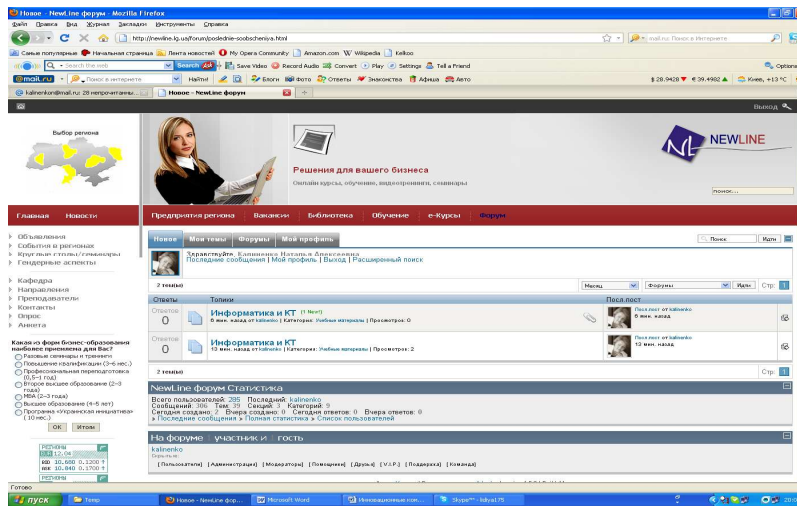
Новое - NewLine форум - Mozilla Firefox
Файл Правка Вид Журнал Закладки Инструменты Справка
http://newline.kg.ua/forum/poslednie-soobscheniya.html
mail.ru Поиск в Интернете
Самые популярные Начальная страница Лента новостей My Opera Community Amazon.com Wikipedia Kelkoo
Search the web Search Save Video Record Audio Convert Play Settings Tell a Friend Options
@mail.ru Поиск в интернете Найти! Блоги Фото Ответы Знакомства Афиша Авто $ 28.9428 € 39.4982 Киев, +13 °C
kalinenkon@mail.ru: 28 непрочитанны... Новое - NewLine форум
Выход
Выбор региона
Решения для вашего бизнеса
Онлайн курсы, обучение, видеотренинги, семинары
NEWLINE
поиск...
Главная Новости
Предприятия региона Вакансии Библиотека Обучение е-Курсы Форум
Объявления
События в регионах
Круглые столы/семинары
Гендерные аспекты
Кафедра
Направления
Преподаватели
Контакты
Опрос
Анкета
Какая из форм бизнес-образования наиболее приемлема для Вас?
Разовые семинары и тренинги
Повышение квалификации (3-6 мес.)
Профессиональная переподготовка (0,5-1 год)
Второе высшее образование (2-3 года)
MBA (2-3 года)
Высшее образование (4-5 лет)
Программа «Украинская инициатива» (10 мес.)
OK Итоги
Новое Мои темы Форумы Мой профиль
Поиск Идти
Здравствуйте, Калиненко Наталья Алексеевна
Последние сообщения | Мой профиль | Выход | Расширенный поиск
2 тем(ы)
Месяц Форумы Идти Стр: 1
Ответы Топики Посл.пост
Ответов 0
Информатика и КТ (1 New!)
6 мин. назад от kalinenko | Категория: Учебные материалы | Просмотров: 0
Посл.пост от kalinenko
6 мин. назад
Ответов 0
Информатика и КТ
13 мин. назад от kalinenko | Категория: Учебные материалы | Просмотров: 2
Посл.пост от kalinenko
13 мин. назад
2 тем(ы)
Стр: 1
NewLine форум Статистика
Всего пользователей: 295 Последний: kalinenko
Сообщений: 306 Тем: 39 Секций: 3 Категорий: 9
Сегодня создано: 2 Вчера создано: 0 Сегодня ответов: 0 Вчера ответов: 0
» Последние сообщения » Полная статистика » Список пользователей
На форуме | участник и | гость
kalinenko
[ Пользователи ] [ Администрация ] [ Модераторы ] [ Помощники ] [ Друзья ] [ V.I.P. ] [ Поддержка ] [ Команда ]
Готово
пуск Temp Новое - NewLine фор... Microsoft Word Инновационные ком... Skype™ - lidiya175 20:0